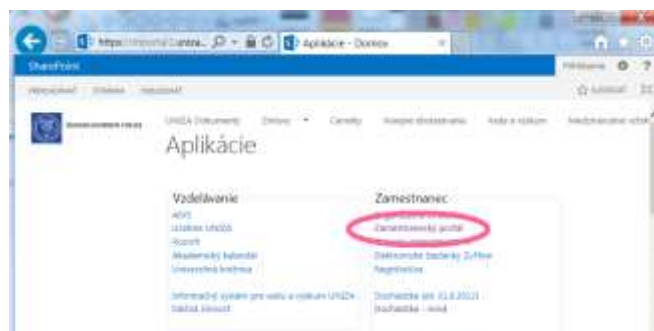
https://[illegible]/centra... Aplikácie - Domov

SharePoint

Aplikácie

Vzdelávanie

AIS2

Uránia UNIZA

Rozvrh

Akademický kalendár

Univerzitná knižnica

Informačný systém pre vedu a výskum UNIZA

Náhrad zasadnutí

Zamestnanec

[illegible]

Zamestnanecký profil

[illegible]

Elektronické žiadanky ZvFlow

Registratúra

Dochádzka (do 31.8.2013)

Dochádzka - nová